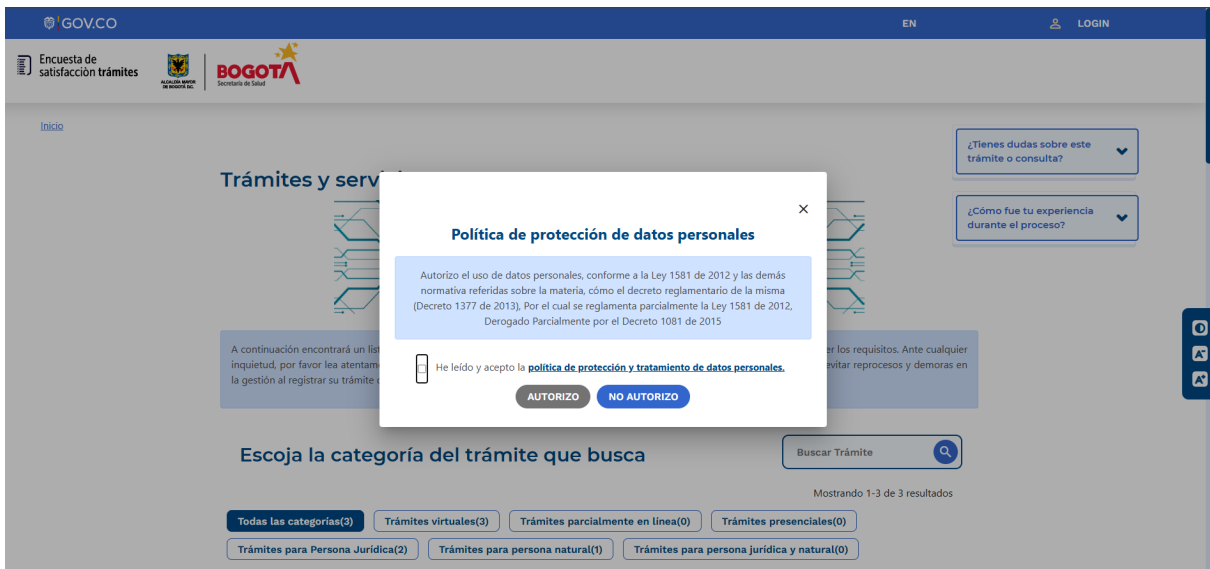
GOV.CO

EN

LOGIN

Encuesta de satisfacción trámites

ALCALDÍA MAYOR DE BOGOTÁ D.C.

BOGOTÁ
Secretaría de Salud

Inicio

Trámites y servi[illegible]

¿Tienes dudas sobre este trámite o consulta?

¿Cómo fue tu experiencia durante el proceso?

A continuación encontrará un lis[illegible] inquietud, por favor lea atentam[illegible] en la gestión al registrar su trámite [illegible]

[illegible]er los requisitos. Ante cualquier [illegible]evitar reprocesos y demoras en

×

Política de protección de datos personales

Autorizo el uso de datos personales, conforme a la Ley 1581 de 2012 y las demás normativa referidas sobre la materia, cómo el decreto reglamentario de la misma (Decreto 1377 de 2013), Por el cual se reglamenta parcialmente la Ley 1581 de 2012, Derogado Parcialmente por el Decreto 1081 de 2015

He leído y acepto la política de protección y tratamiento de datos personales.

AUTORIZO

NO AUTORIZO

Escoja la categoría del trámite que busca

Buscar Trámite

Mostrando 1-3 de 3 resultados

Todas las categorías(3)

Trámites virtuales(3)

Trámites parcialmente en línea(0)

Trámites presenciales(0)

Trámites para Persona Jurídica(2)

Trámites para persona natural(1)

Trámites para persona jurídica y natural(0)